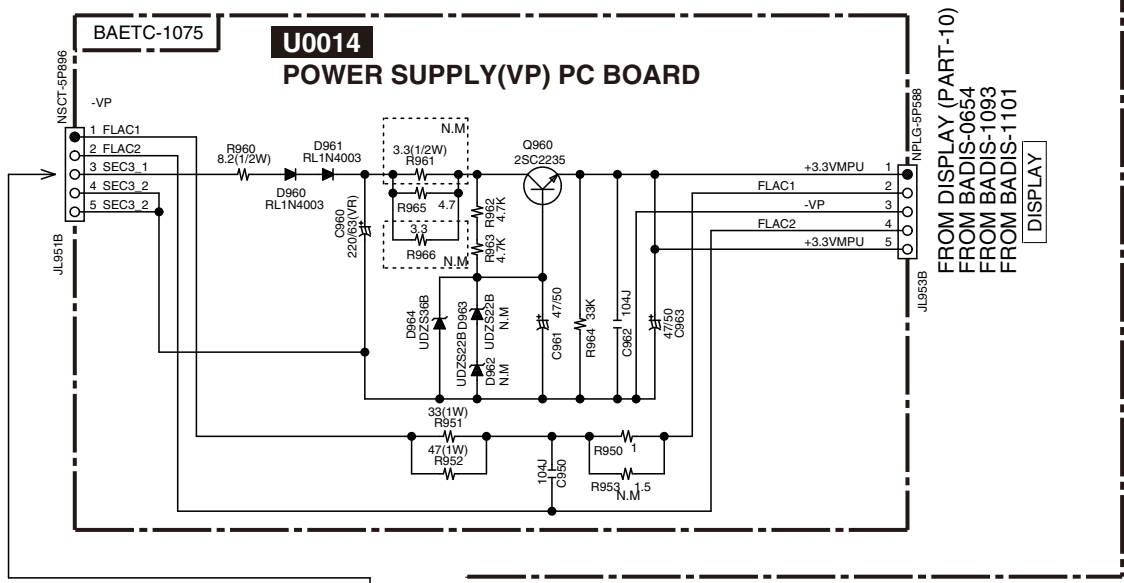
BAETC-1075

U0014

POWER SUPPLY(VP) PC BOARD

NSCT-5P896

-VP

1 FLAC1
2 FLAC2
3 SEC3_1
4 SEC3_2
5 SEC3_2

JL951B

R960
8.2(1/2W)

D961
RL1N4003

D960
RL1N4003

N.M
3.3(1/2W)
R961

R965 4.7

3.3

R966 N.M

C960
220/63(VR)

R962
4.7K

R963
4.7K

Q960
2SC2235

D964
UDZS36B

D963
UDZS22B
N.M

D962
UDZS22B
N.M

C961 47/50

R964 33K

C962 104J

47/50
C963

+3.3VMPU 1
FLAC1 2
-VP 3
FLAC2 4
+3.3VMPU 5

NPLG-5P588

JL953B

33(1W)
R951

47(1W)
R952

104J
C950

R950 1

R953 1.5
N.M

FROM DISPLAY (PART-10)
FROM BADIS-0654
FROM BADIS-1093
FROM BADIS-1101
DISPLAY